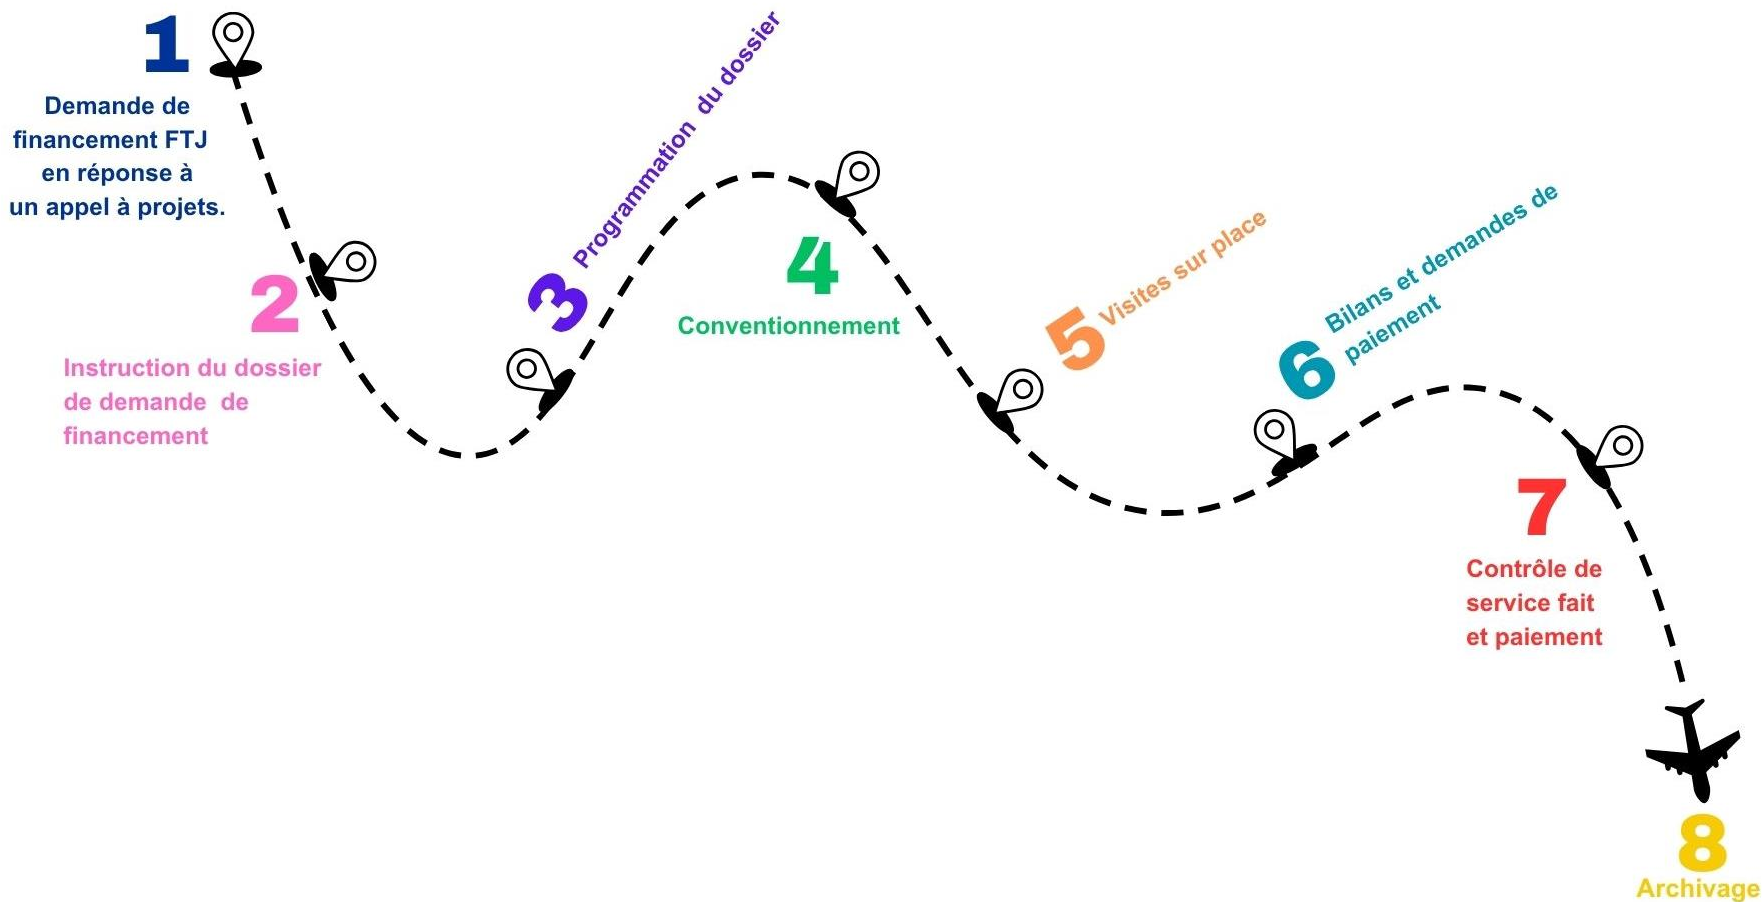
1

Demande de financement FTJ en réponse à un appel à projets.

2

Instruction du dossier de demande de financement

3 Programmation du dossier

4

Conventionnement

5 Visites sur place

6 Bilans et demandes de paiement

7

Contrôle de service fait et paiement

8

Archivage